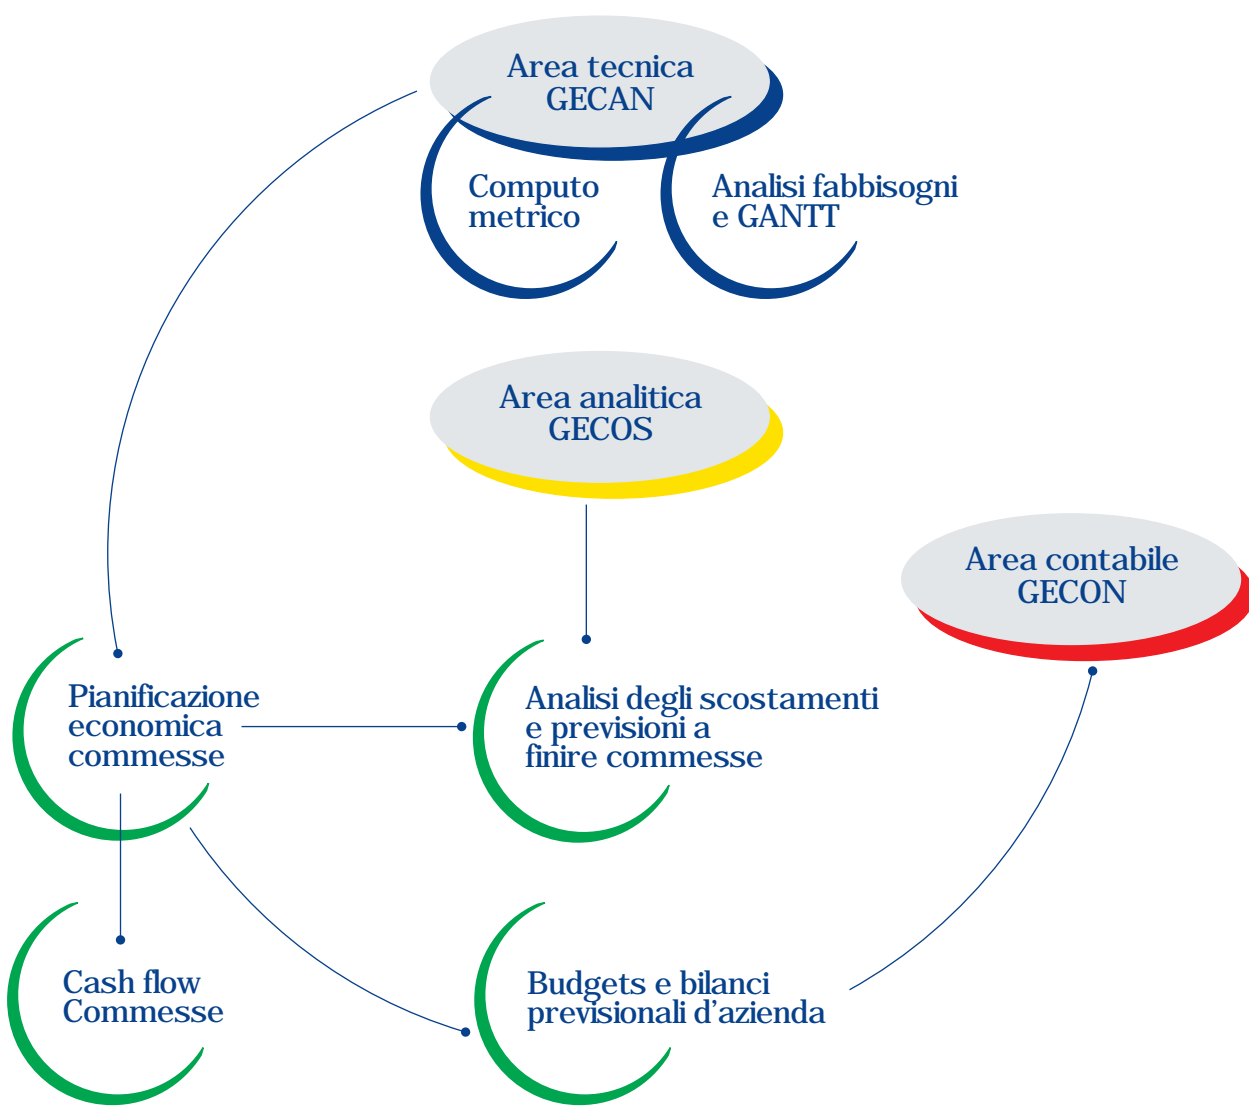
Area tecnica
GECAN

Computo
metrico

Analisi fabbisogni
e GANTT

Area analitica
GECOS

Area contabile
GECON

Pianificazione
economica
commesse

Analisi degli scostamenti
e previsioni a
finire commesse

Cash flow
Commesse

Budgets e bilanci
previsionali d'azienda